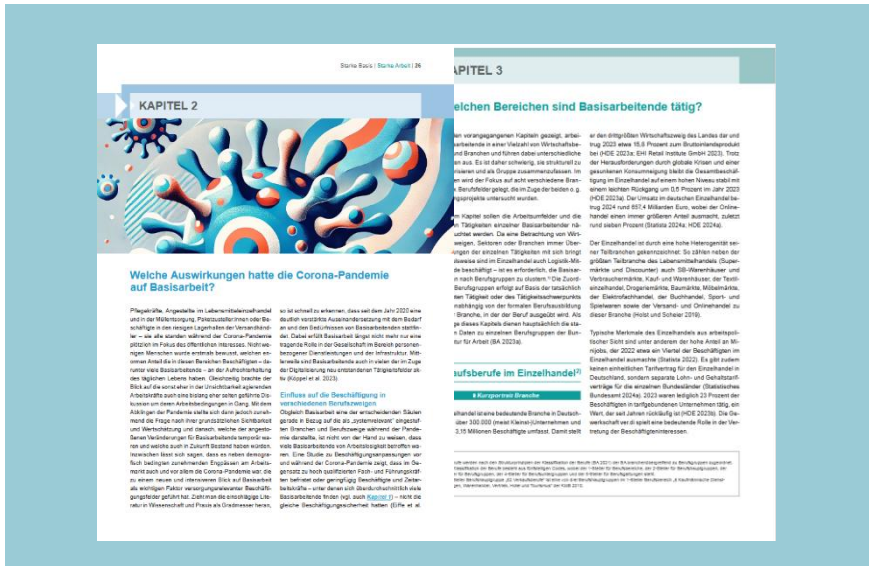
Starke Basis | Starke Arbeit | 26

KAPITEL 2

Welche Auswirkungen hatte die Corona-Pandemie auf Basisarbeit?

Pflegekräfte, Angestellte im Lebensmitteleinzelhandel und in der Müllentsorgung, Paketzusteller:innen oder Beschäftigte in den riesigen Lagerhallen der Versandhändler – sie alle standen während der Corona-Pandemie plötzlich im Fokus des öffentlichen Interesses. Nicht wenigen Menschen wurde erstmals bewusst, welchen enormen Anteil die in diesen Bereichen Beschäftigten – darunter viele Basisarbeitende – an der Aufrechterhaltung des täglichen Lebens haben. Gleichzeitig brachte der Blick auf die sonst eher in der Unsichtbarkeit agierenden Arbeitskräfte auch eine bislang eher selten geführte Diskussion um deren Arbeitsbedingungen in Gang. Mit dem Abklingen der Pandemie stellte sich dann jedoch zunehmend die Frage nach ihrer grundsätzlichen Sichtbarkeit und Wertschätzung und danach, welche der angestoßenen Veränderungen für Basisarbeitende temporär waren und welche auch in Zukunft Bestand haben würden. Inzwischen lässt sich sagen, dass es neben demografisch bedingten zunehmenden Engpässen am Arbeitsmarkt auch und vor allem die Corona-Pandemie war, die zu einem neuen und intensiveren Blick auf Basisarbeit als wichtigen Faktor versorgungsrelevanter Beschäftigungsfelder geführt hat. Zieht man die einschlägige Literatur in Wissenschaft und Praxis als Gradmesser heran,

so ist schnell zu erkennen, dass seit dem Jahr 2020 eine deutlich verstärkte Auseinandersetzung mit dem Bedarf an und den Bedürfnissen von Basisarbeitenden stattfindet. Dabei erfüllt Basisarbeit längst nicht mehr nur eine tragende Rolle in der Gesellschaft im Bereich personenbezogener Dienstleistungen und der Infrastruktur. Mittlerweile sind Basisarbeitende auch in vielen der im Zuge der Digitalisierung neu entstandenen Tätigkeitsfelder aktiv (Köppel et al. 2023).

Einfluss auf die Beschäftigung in verschiedenen Berufszweigen

Obgleich Basisarbeit eine der entscheidenden Säulen gerade in Bezug auf die als „systemrelevant" angesehenen Branchen und Berufszweige während der Pandemie darstellte, ist nicht von der Hand zu weisen, dass viele Basisarbeitende von Arbeitslosigkeit betroffen waren. Eine Studie zu Beschäftigungsanpassungen vor und während der Corona-Pandemie zeigt, dass im Gegensatz zu hoch qualifizierten Fach- und Führungskräften befristet oder geringfügig Beschäftigte und Zeitarbeitskräfte – unter denen sich überdurchschnittlich viele Basisarbeitende finden (vgl. auch Kapitel 1) – nicht die gleiche Beschäftigungssicherheit hatten (Eiffe et al.

KAPITEL 3

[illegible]elchen Bereichen sind Basisarbeitende tätig?

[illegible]n vorangegangenen Kapiteln gezeigt, arbei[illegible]arbeitende in einer Vielzahl von Wirtschaftsbe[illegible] Branchen und führen dabei unterschiedliche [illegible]n aus. Es ist daher schwierig, sie strukturell zu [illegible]sieren und als Gruppe zusammenzufassen. Im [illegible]en wird der Fokus auf acht verschiedene Bran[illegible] Berufsfelder gelegt, die im Zuge der beiden o. g. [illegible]projekte untersucht wurden.

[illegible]n Kapitel sollen die Arbeitsumfelder und die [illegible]n Tätigkeiten einzelner Basisarbeitender nä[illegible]ucht werden. Da eine Betrachtung von Wirt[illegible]eigen, Sektoren oder Branchen immer Über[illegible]ungen der einzelnen Tätigkeiten mit sich bringt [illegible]weise sind im Einzelhandel auch Logistik-Mit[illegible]de beschäftigt – ist es erforderlich, die Basisar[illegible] nach Berufsgruppen zu clustern. Die Zuord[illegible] Berufsgruppen erfolgt auf Basis der tatsächlich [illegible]ten Tätigkeit oder des Tätigkeitsschwerpunkts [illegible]abhängig von der formalen Berufsausbildung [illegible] Branche, in der der Beruf ausgeübt wird. Als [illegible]nge dieses Kapitels dienen hauptsächlich die sta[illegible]n Daten zu einzelnen Berufsgruppen der Bun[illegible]tur für Arbeit (BA 2023a).

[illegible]ufsberufe im Einzelhandel

Kurzporträt Branche

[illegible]handel ist eine bedeutende Branche in Deutsch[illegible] über 300.000 (meist Klein-)Unternehmen und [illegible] 3,15 Millionen Beschäftigte umfasst. Damit stellt

er den drittgrößten Wirtschaftszweig des Landes dar und trug 2023 etwa 15,8 Prozent zum Bruttoinlandsprodukt bei (HDE 2023a; EHI Retail Institute GmbH 2023). Trotz der Herausforderungen durch globale Krisen und einer gesunkenen Konsumneigung bleibt die Gesamtbeschäftigung im Einzelhandel auf einem hohen Niveau stabil mit einem leichten Rückgang um 0,5 Prozent im Jahr 2023 (HDE 2023a). Der Umsatz im deutschen Einzelhandel betrug 2024 rund 657,4 Milliarden Euro, wobei der Onlinehandel einen immer größeren Anteil ausmacht, zuletzt rund sieben Prozent (Statista 2024a; HDE 2024a).

Der Einzelhandel ist durch eine hohe Heterogenität seiner Teilbranchen gekennzeichnet. So zählen neben der größten Teilbranche des Lebensmittelhandels (Supermärkte und Discounter) auch SB-Warenhäuser und Verbrauchermärkte, Kauf- und Warenhäuser, der Textileinzelhandel, Drogeriemärkte, Baumärkte, Möbelmärkte, der Elektrofachhandel, der Buchhandel, Sport- und Spielwaren sowie der Versand- und Onlinehandel zu dieser Branche (Holst und Scheier 2019).

Typische Merkmale des Einzelhandels aus arbeitspolitischer Sicht sind unter anderem der hohe Anteil an Minijobs, der 2022 etwa ein Viertel der Beschäftigten im Einzelhandel ausmachte (Statista 2022). Es gibt zudem keinen einheitlichen Tarifvertrag für den Einzelhandel in Deutschland, sondern separate Lohn- und Gehaltstarifverträge für die einzelnen Bundesländer (Statistisches Bundesamt 2024a). 2023 waren lediglich 23 Prozent der Beschäftigten in tarifgebundenen Unternehmen tätig, ein Wert, der seit Jahren rückläufig ist (HDE 2023b). Die Gewerkschaft ver.di spielt eine bedeutende Rolle in der Vertretung der Beschäftigteninteressen.

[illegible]